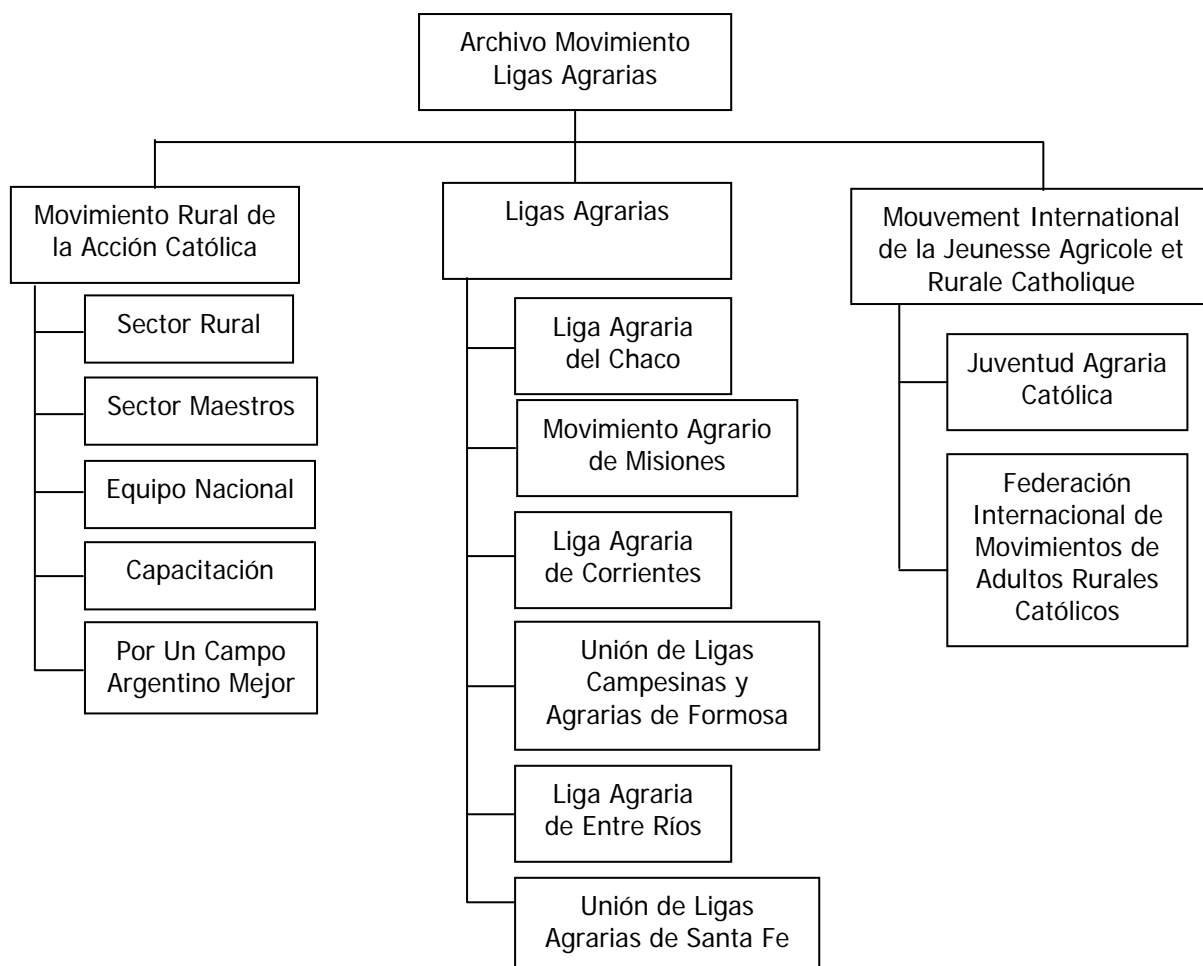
Archivo Movimiento Ligas Agrarias

Movimiento Rural de la Acción Católica

Sector Rural

Sector Maestros

Equipo Nacional

Capacitación

Por Un Campo Argentino Mejor

Ligas Agrarias

Liga Agraria del Chaco

Movimiento Agrario de Misiones

Liga Agraria de Corrientes

Unión de Ligas Campesinas y Agrarias de Formosa

Liga Agraria de Entre Ríos

Unión de Ligas Agrarias de Santa Fe

Mouvement International de la Jeunesse Agricole et Rurale Catholique

Juventud Agraria Católica

Federación Internacional de Movimientos de Adultos Rurales Católicos